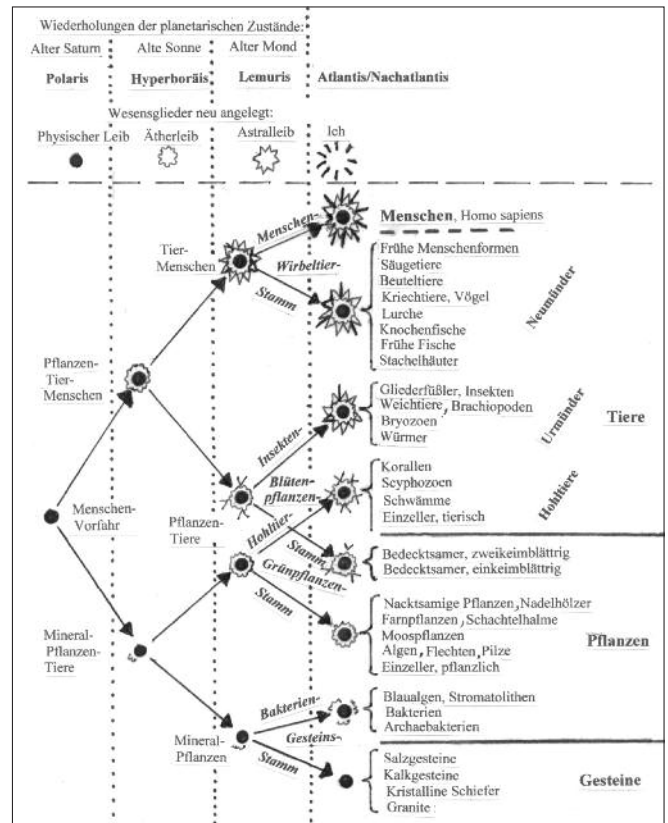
Wiederholungen der planetarischen Zustände:

Alter Saturn | Alte Sonne | Alter Mond

Polaris | Hyperboräis | Lemuris | Atlantis/Nachatlantis

Wesensglieder neu angelegt:

Physischer Leib | Ätherleib | Astralleib | Ich

Menschen-Vorfahr

Pflanzen-Tier-Menschen

Tier-Menschen

Menschen-

Wirbeltier-

Stamm

Menschen, Homo sapiens

Frühe Menschenformen
Säugetiere
Beuteltiere
Kriechtiere, Vögel
Lurche
Knochenfische
Frühe Fische
Stachelhäuter

Neumünder

Insekten-

Gliederfüßler, Insekten
Weichtiere, Brachiopoden
Bryozoen
Würmer

Urmünder

Tiere

Pflanzen-Tiere

Blütenpflanzen-

Hohltier-

Stamm

Korallen
Scyphozoen
Schwämme
Einzeller, tierisch

Hohltiere

Grünpflanzen-

Stamm

Bedecktsamer, zweikeimblättrig
Bedecktsamer, einkeimblättrig

Nacktsamige Pflanzen, Nadelhölzer
Farnpflanzen, Schachtelhalme
Moospflanzen
Algen, Flechten, Pilze
Einzeller, pflanzlich

Pflanzen

Mineral-Pflanzen-Tiere

Mineral-Pflanzen

Bakterien-

Gesteins-

Stamm

Blaualgen, Stromatolithen
Bakterien
Archaebakterien

Salzgesteine
Kalkgesteine
Kristalline Schiefer
Granite

Gesteine